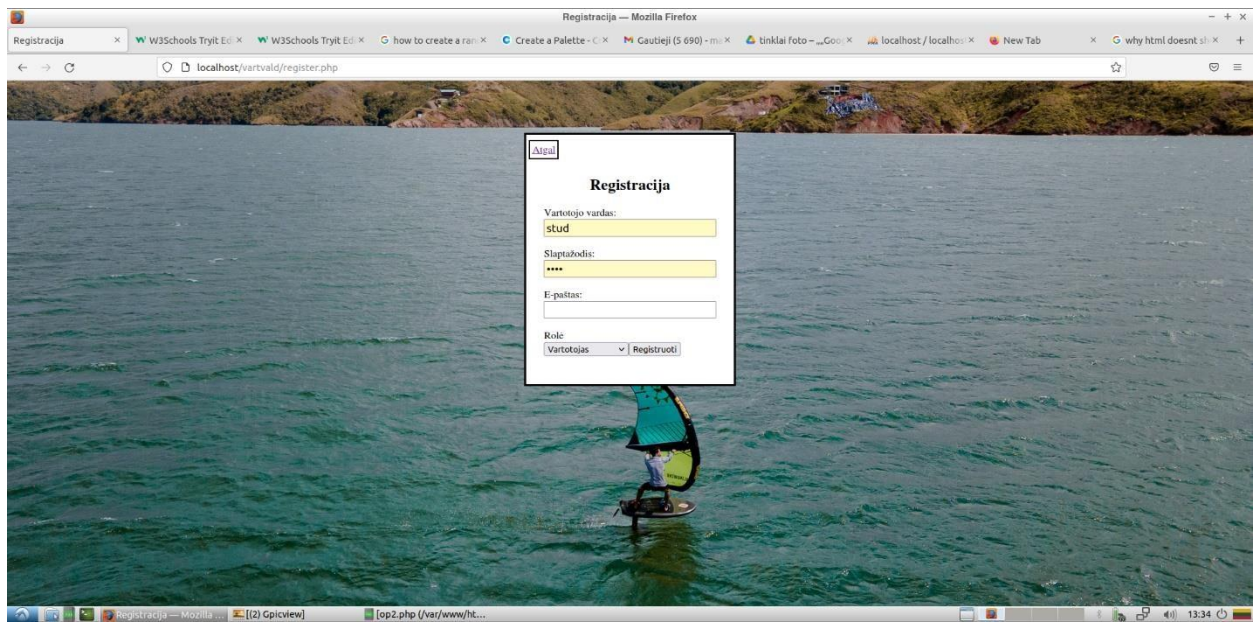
Registracija — Mozilla Firefox

Registracija × | W3Schools Tryit Ed × | W3Schools Tryit Ed × | how to create a ran × | Create a Palette - C × | Gautieji (5 690) - m × | tinklai foto – „Goo × | localhost / localhos × | New Tab × | why html doesnt sh ×

localhost/vartvald/register.php

Atgal

Registracija

Vartotojo vardas:
stud

Slaptažodis:
••••

E-paštas:

Rolė
Vartotojas
Registruoti

Registracija — Mozilla ... | [(2) Gpicview] | [op2.php (/var/www/ht...

13:34